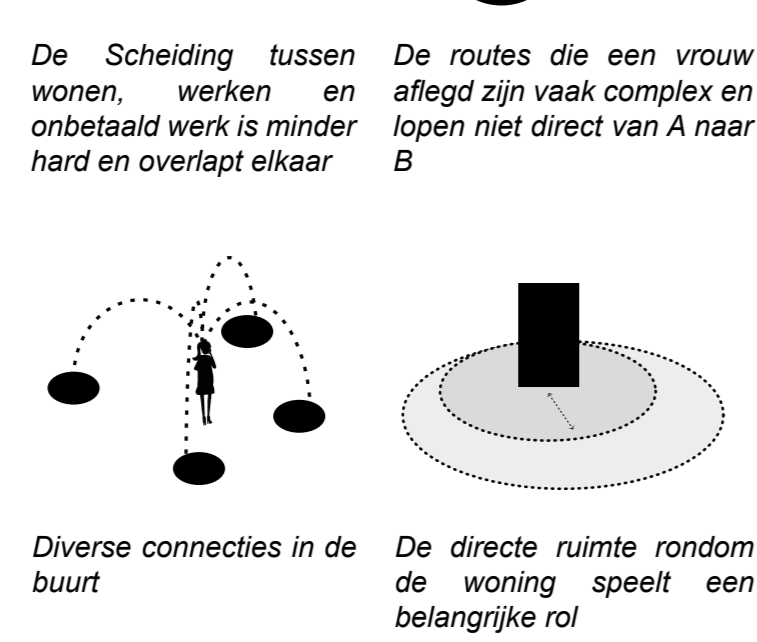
De Scheiding tussen wonen, werken en onbetaald werk is minder hard en overlapt elkaar

De routes die een vrouw aflegd zijn vaak complex en lopen niet direct van A naar B

Diverse connecties in de buurt

De directe ruimte rondom de woning speelt een belangrijke rol